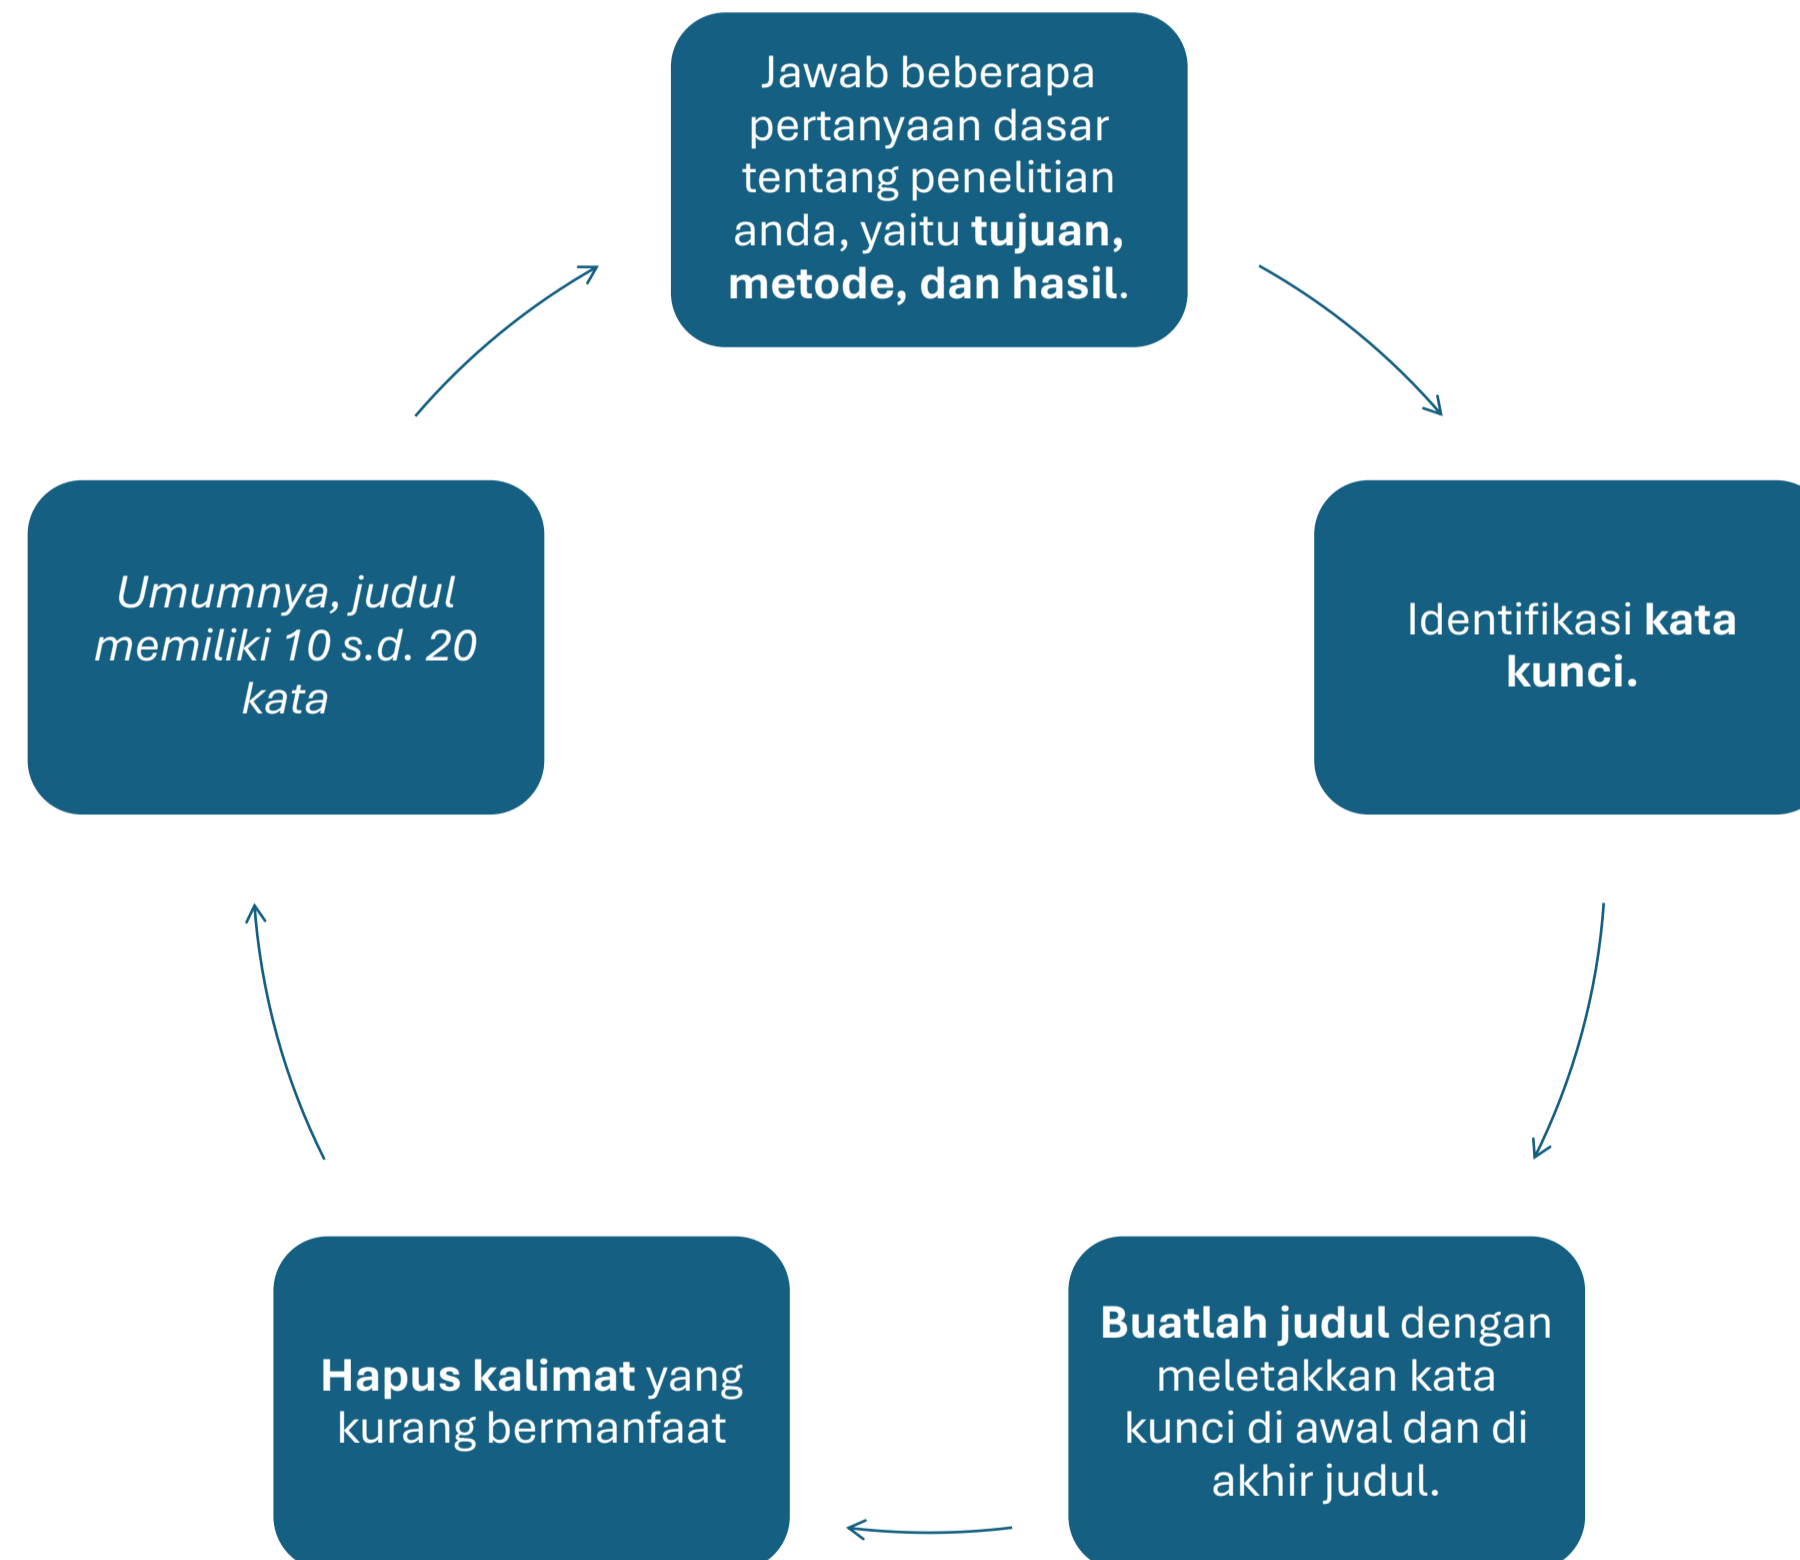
Jawab beberapa pertanyaan dasar tentang penelitian anda, yaitu **tujuan, metode, dan hasil**.

Identifikasi **kata kunci.**

**Buatlah judul** dengan meletakkan kata kunci di awal dan di akhir judul.

**Hapus kalimat** yang kurang bermanfaat

*Umumnya, judul memiliki 10 s.d. 20 kata*